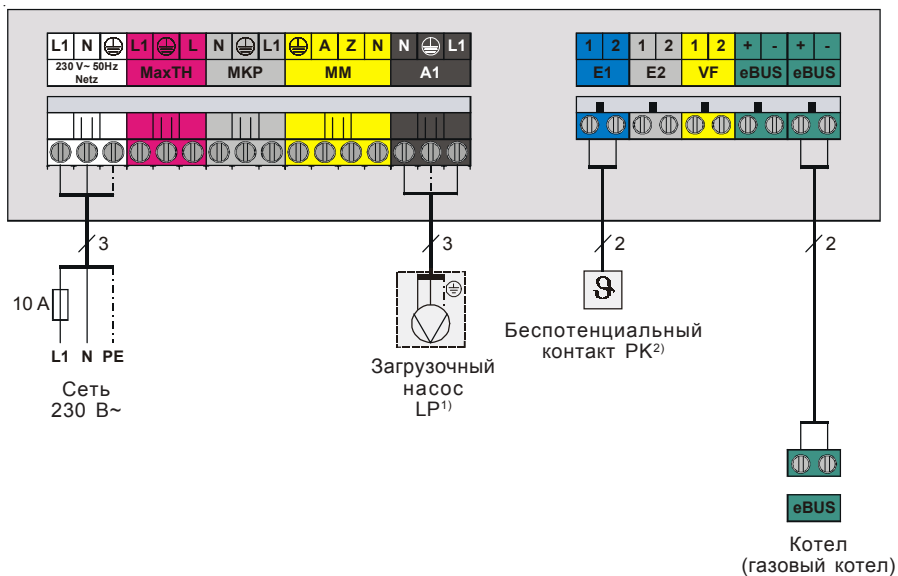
L1 N ⏚
230 V~ 50Hz
Netz
L1 ⏚ L
MaxTH
N ⏚ L1
MKP
⏚ A Z N
MM
N ⏚ L1
A1

1 2
E1
1 2
E2
1 2
VF
+ -
eBUS
+ -
eBUS

3
3
2
2

10 A
L1 N PE
Сеть
230 В~

Загрузочный
насос
LP$^{1)}$

ϑ
Беспотенциальный
контакт PK$^{2)}$

eBUS
Котел
(газовый котел)